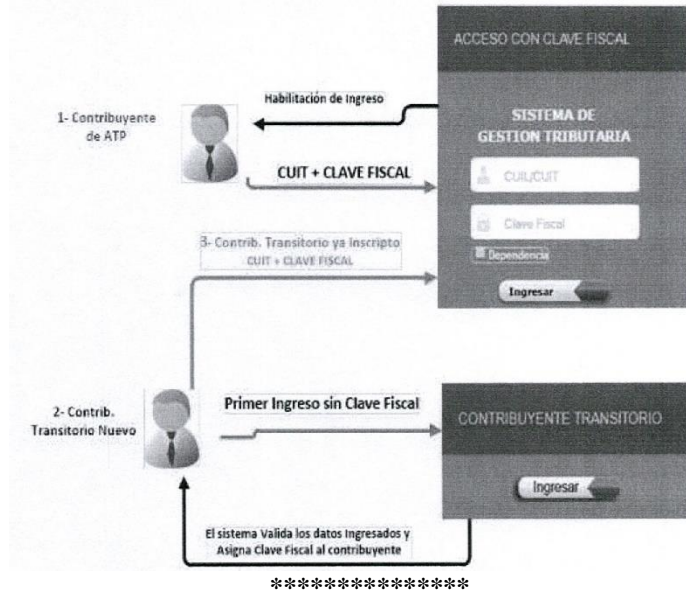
ACCESO CON CLAVE FISCAL

Habilitación de Ingreso

1- Contribuyente de ATP

SISTEMA DE GESTION TRIBUTARIA

CUIT + CLAVE FISCAL

CUIL/CUIT

Clave Fiscal

Dependencia

3- Contrib. Transitorio ya Inscripto
CUIT + CLAVE FISCAL

Ingresar

2- Contrib. Transitorio Nuevo

Primer Ingreso sin Clave Fiscal

CONTRIBUYENTE TRANSITORIO

Ingresar

El sistema Valida los datos Ingresados y Asigna Clave Fiscal al contribuyente

***************